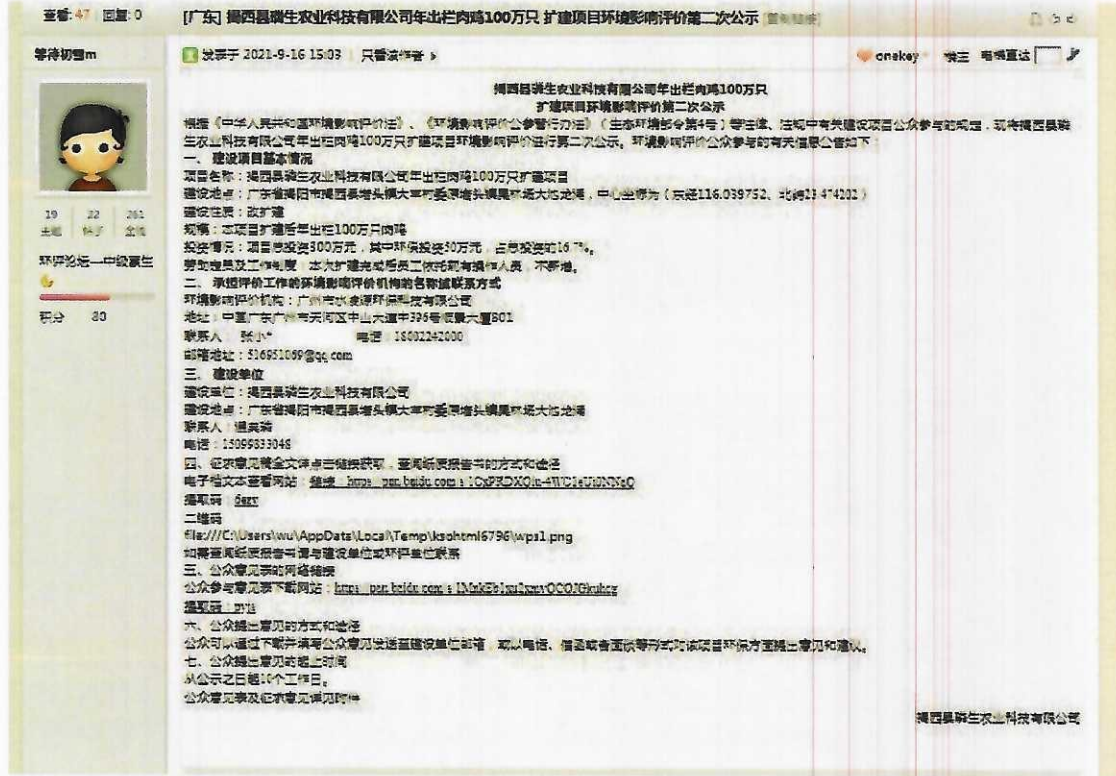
查看: 47 | 回复: 0 [广东] 揭西县瑞生农业科技有限公司年出栏肉鸡100万只 扩建项目环境影响评价第二次公示 [复制链接]

等待初雪m

19 主题 | 22 帖子 | 261 金钱

环评论坛—中级居士

积分 80

发表于 2021-9-16 15:03 | 只看该作者 ›

onekey 楼主 电梯直达

揭西县瑞生农业科技有限公司年出栏肉鸡100万只
扩建项目环境影响评价第二次公示

根据《中华人民共和国环境影响评价法》、《环境影响评价公众参与办法》（生态环境部令第4号）等法律、法规中有关建设项目公众参与的规定，现将揭西县瑞生农业科技有限公司年出栏肉鸡100万只扩建项目环境影响评价进行第二次公示，环境影响评价公众参与的有关信息公告如下：

一、建设项目基本情况

项目名称：揭西县瑞生农业科技有限公司年出栏肉鸡100万只扩建项目

建设地点：广东省揭阳市揭西县塔头镇大平村委della塔头镇黄坑场大坑池塘，中心坐标为（东经116.039752，北纬23.474202）

建设性质：改扩建

规模：本项目扩建后年出栏100万只肉鸡

投资情况：项目总投资300万元，其中环保投资50万元，占总投资的16.7%。

劳动定员及工作制度：本次扩建完成后员工依托现有操作人员，不新增。

二、承担评价工作的环境影响评价机构的名称和联系方式

环境影响评价机构：广州市水资源环保科技有限公司

地址：中国广东广州市天河区中山大道中396号恒景大厦801

联系人：张小*　　电话：18002242000

邮箱地址：536951069@qq.com

三、建设单位

建设单位：揭西县瑞生农业科技有限公司

建设地点：广东省揭阳市揭西县塔头镇大平村委della塔头镇黄坑场大坑池塘

联系人：温良森

电话：15099833048

四、征求意见稿全文详点击链接获取，查阅纸质报告书的方式和途径

电子版文本查看网站：链接：https://pan.baidu.com/s/1CxPRDXQIu-4WC1eUi0NNxQ

提取码：6erv

二维码

file:///C:\Users\wu\AppData\Local\Temp\ksohtml6796\wps1.png

如需查阅纸质报告书请与建设单位或环评单位联系

五、公众意见表的网络链接

公众参与意见表下载网站：https://pan.baidu.com/s/1Mnk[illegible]

提取码：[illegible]

六、公众提出意见的方式和途径

公众可以通过下载并填写公众意见表发送至建设单位邮箱，或以电话、信函或者面谈等方式对该项目环保方面提出意见和建议。

七、公众提出意见的起止时间

从公示之日起10个工作日。

公众意见表及征求意见稿附件

揭西县瑞生农业科技有限公司